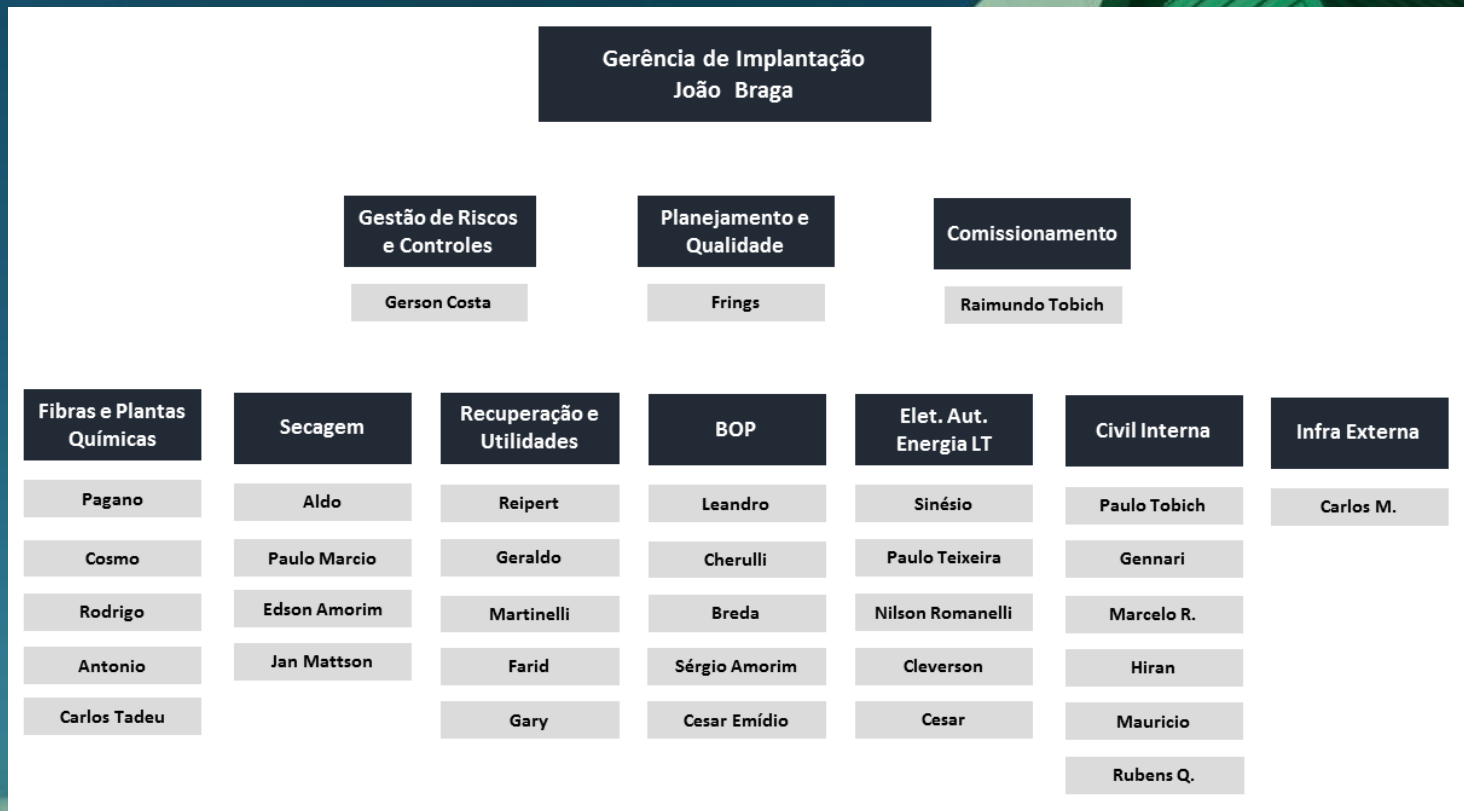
Gerência de Implantação
João Braga

Gestão de Riscos e Controles
Gerson Costa

Planejamento e Qualidade
Frings

Comissionamento
Raimundo Tobich

Fibras e Plantas Químicas
Pagano
Cosmo
Rodrigo
Antonio
Carlos Tadeu

Secagem
Aldo
Paulo Marcio
Edson Amorim
Jan Mattson

Recuperação e Utilidades
Reipert
Geraldo
Martinelli
Farid
Gary

BOP
Leandro
Cherulli
Breda
Sérgio Amorim
Cesar Emídio

Elet. Aut. Energia LT
Sinésio
Paulo Teixeira
Nilson Romanelli
Cleverson
Cesar

Civil Interna
Paulo Tobich
Gennari
Marcelo R.
Hiran
Mauricio
Rubens Q.

Infra Externa
Carlos M.